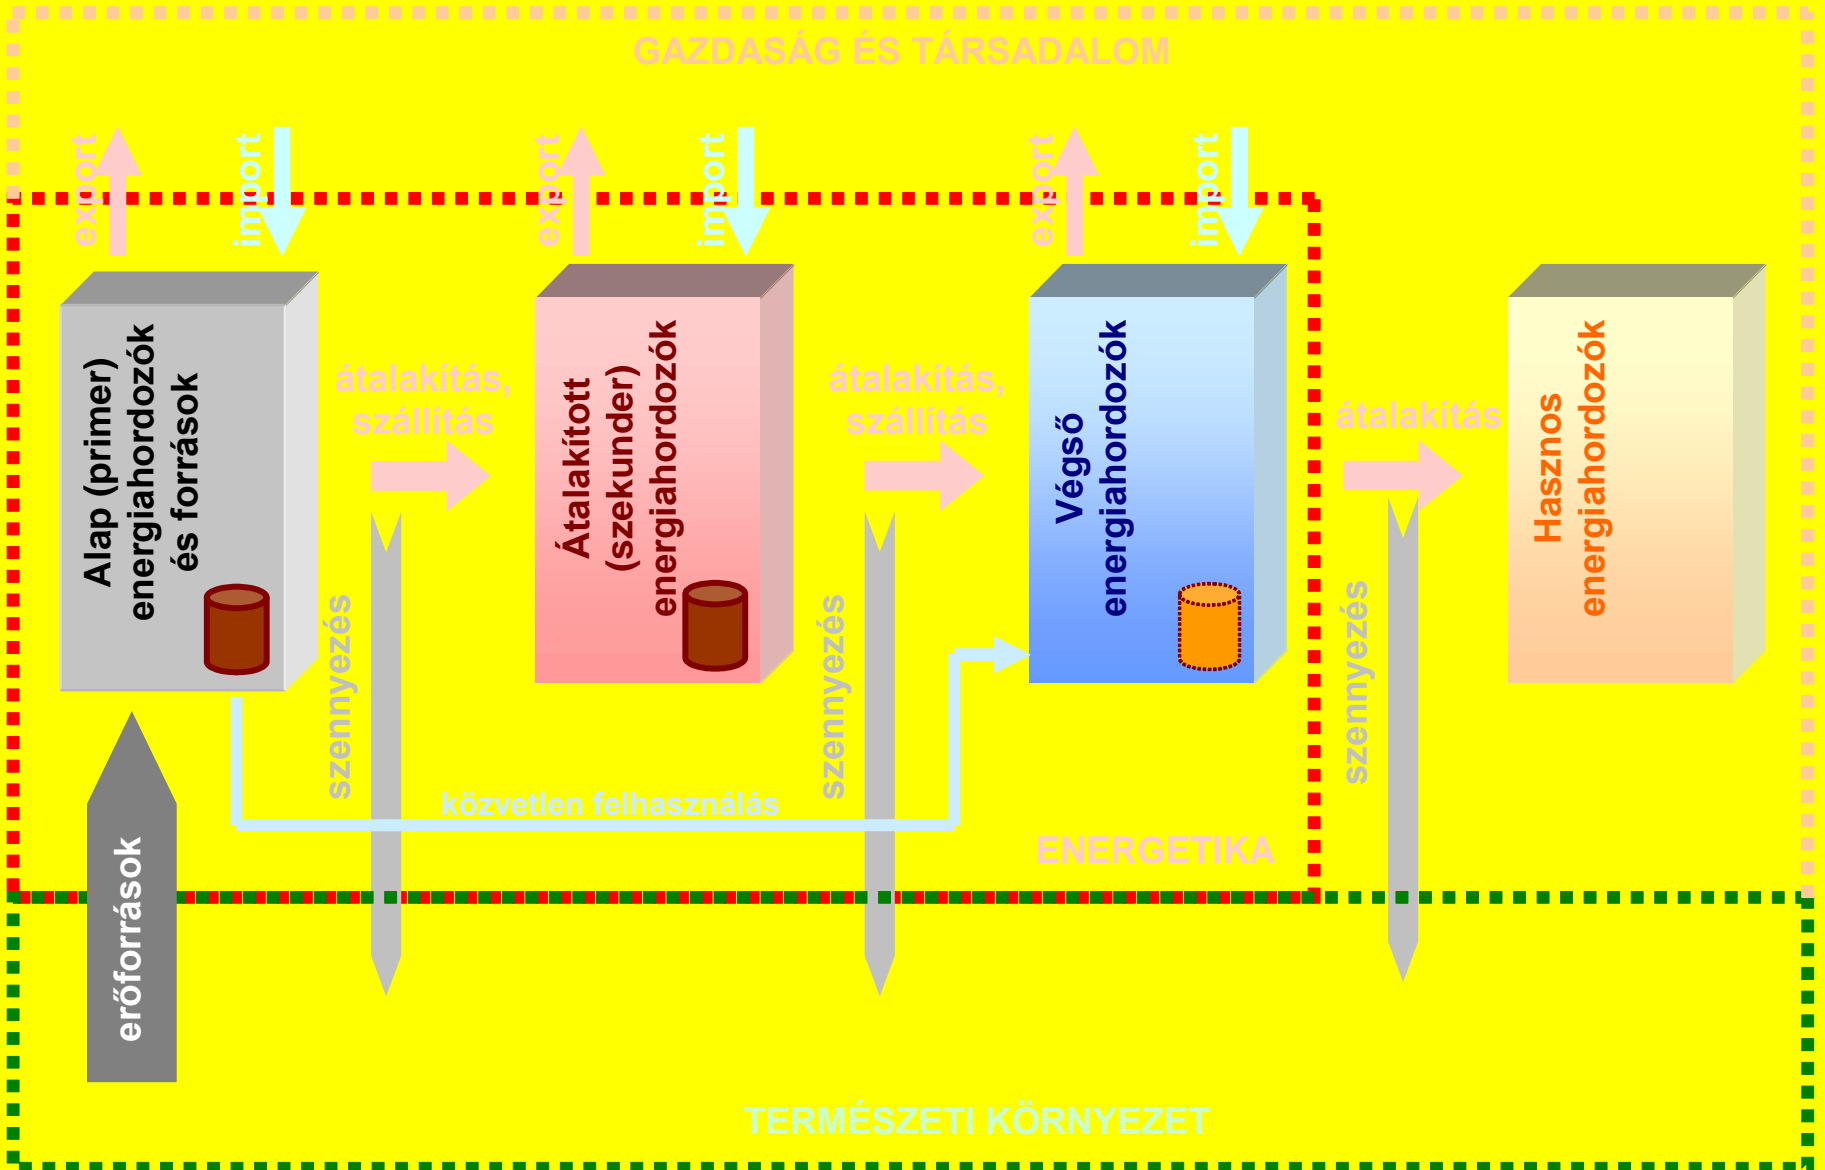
GAZDASÁG ÉS TÁRSADALOM

export
import
export
import
export
import

Alap (primer) energiahordozók és források

átalakítás, szállítás

Átalakított (szekunder) energiahordozók

átalakítás, szállítás

Végső energiahordozók

átalakítás

Hasznos energiahordozók

szennyezés
szennyezés
szennyezés

közvetlen felhasználás

ENERGETIKA

erőforrások

TERMÉSZETI KÖRNYEZET